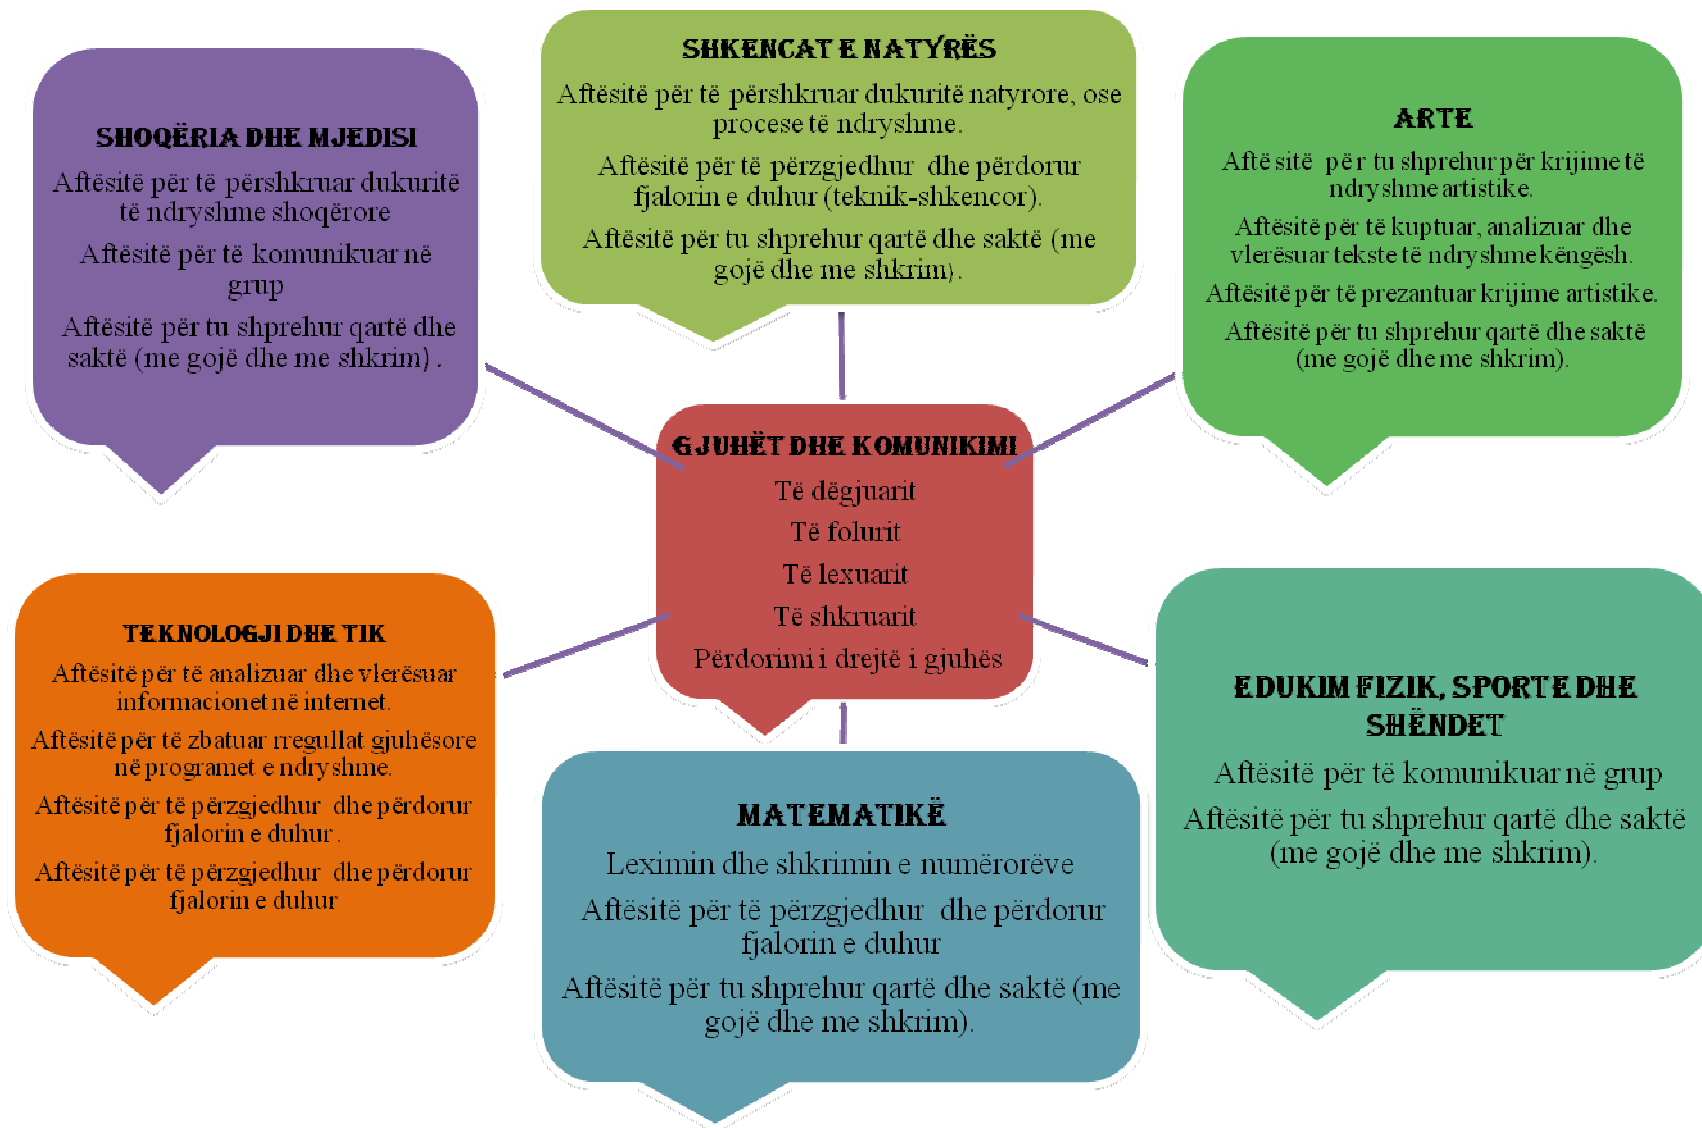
SHOQËRIA DHE MJEDISI

Aftësitë për të përshkruar dukuritë të ndryshme shoqërore

Aftësitë për të komunikuar në grup

Aftësitë për tu shprehur qartë dhe saktë (me gojë dhe me shkrim) .

SHKENCAT E NATYRËS

Aftësitë për të përshkruar dukuritë natyrore, ose procese të ndryshme.

Aftësitë për të përzgjedhur dhe përdorur fjalorin e duhur (teknik-shkencor).

Aftësitë për tu shprehur qartë dhe saktë (me gojë dhe me shkrim).

ARTE

Aftë sitë për tu shprehur për krijime të ndryshme artistike.

Aftësitë për të kuptuar, analizuar dhe vlerësuar tekste të ndryshme këngësh.

Aftësitë për të prezantuar krijime artistike.

Aftësitë për tu shprehur qartë dhe saktë (me gojë dhe me shkrim).

GJUHËT DHE KOMUNIKIMI

Të dëgjuarit

Të folurit

Të lexuarit

Të shkruarit

Përdorimi i drejtë i gjuhës

TEKNOLOGJI DHE TIK

Aftësitë për të analizuar dhe vlerësuar informacionet në internet.

Aftësitë për të zbatuar rregullat gjuhësore në programet e ndryshme.

Aftësitë për të përzgjedhur dhe përdorur fjalorin e duhur.

Aftësitë për të përzgjedhur dhe përdorur fjalorin e duhur

EDUKIM FIZIK, SPORTE DHE SHËNDET

Aftësitë për të komunikuar në grup

Aftësitë për tu shprehur qartë dhe saktë (me gojë dhe me shkrim).

MATEMATIKË

Leximin dhe shkrimin e numërorëve

Aftësitë për të përzgjedhur dhe përdorur fjalorin e duhur

Aftësitë për tu shprehur qartë dhe saktë (me gojë dhe me shkrim).